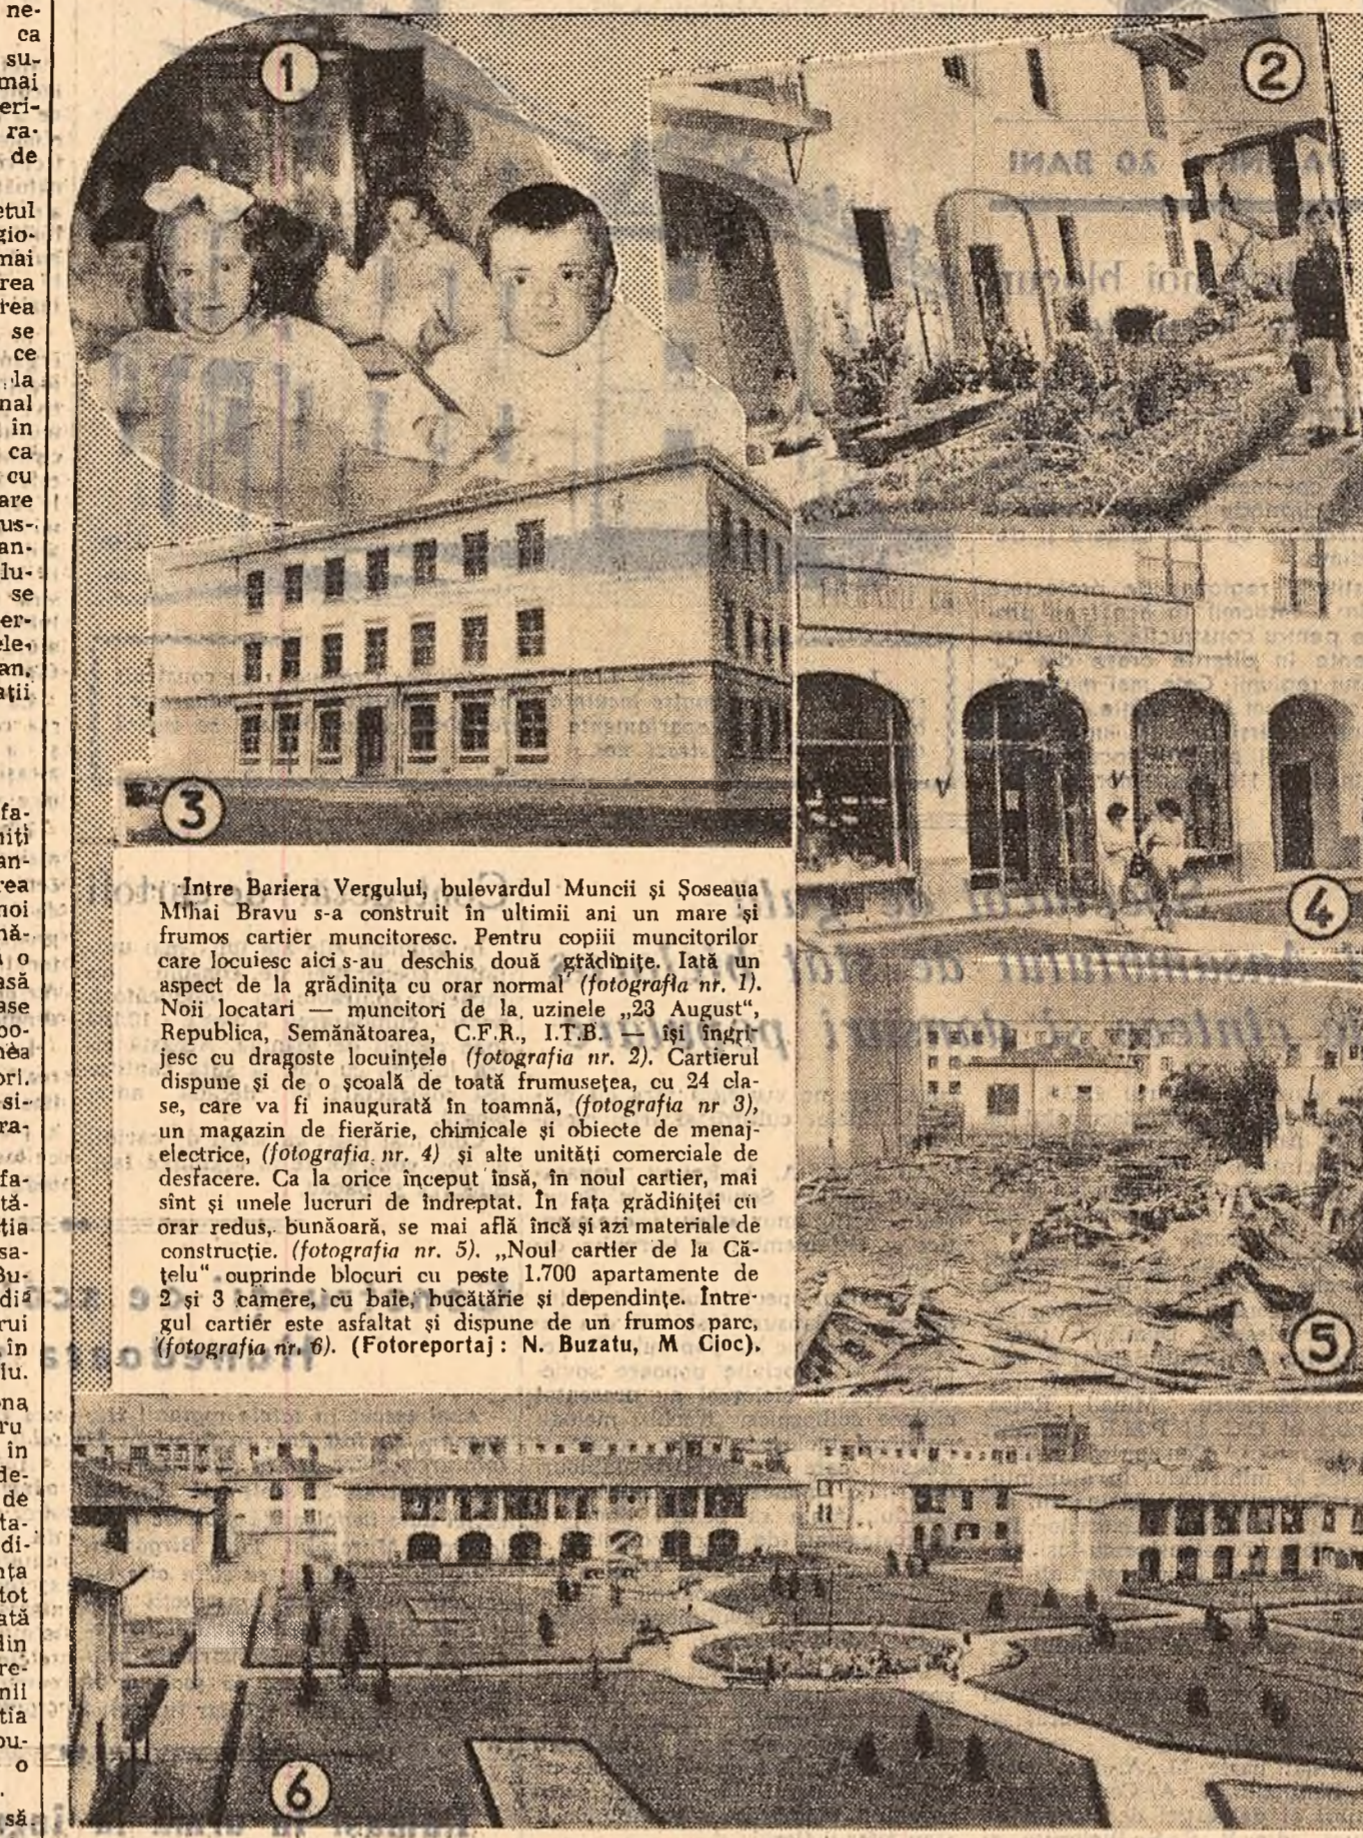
ne-
ca
su-
mai
eri-
ra-
de

etul
gio-
mai
rea
rea
se
ce
la
nal
in
ca
cu
are
us-
an-
lu-
se
er-
ele-
an,
ţii

fa-
niţi
an-
rea
noi
nă-
, o
asă
ase
po-
nea
ori.
si-
ra-

fa-
tă-
ţia
sa-
Bu-
dia
rui
in
lu.
nă
ru
in
de-
de
ta-
di-
ţa
tot
ată
din
re-
nii
ţia
bu-
o

să

1

2

20 BANI

3

4

5

6

Intre Bariera Vergului, bulevardul Muncii şi Şoseaua Mihai Bravu s-a construit în ultimii ani un mare şi frumos cartier muncitoresc. Pentru copiii muncitorilor care locuiesc aici s-au deschis două grădiniţe. Iată un aspect de la grădiniţa cu orar normal (fotografia nr. 1). Noii locatari — muncitori de la uzinele „23 August", Republica, Semănătoarea, C.F.R., I.T.B. — îşi îngrijesc cu dragoste locuinţele (fotografia nr. 2). Cartierul dispune şi de o şcoală de toată frumuseţea, cu 24 clase, care va fi inaugurată în toamnă, (fotografia nr 3), un magazin de fierărie, chimicale şi obiecte de menaj-electrice, (fotografia nr. 4) şi alte unităţi comerciale de desfacere. Ca la orice început însă, în noul cartier, mai sînt şi unele lucruri de îndreptat. În faţa grădiniţei cu orar redus, bunăoară, se mai află încă şi azi materiale de construcţie. (fotografia nr. 5). „Noul cartier de la Căţelu" cuprinde blocuri cu peste 1.700 apartamente de 2 şi 3 camere, cu baie, bucătărie şi dependinţe. Întregul cartier este asfaltat şi dispune de un frumos parc, (fotografia nr. 6). (Fotoreportaj: N. Buzatu, M Cioc).